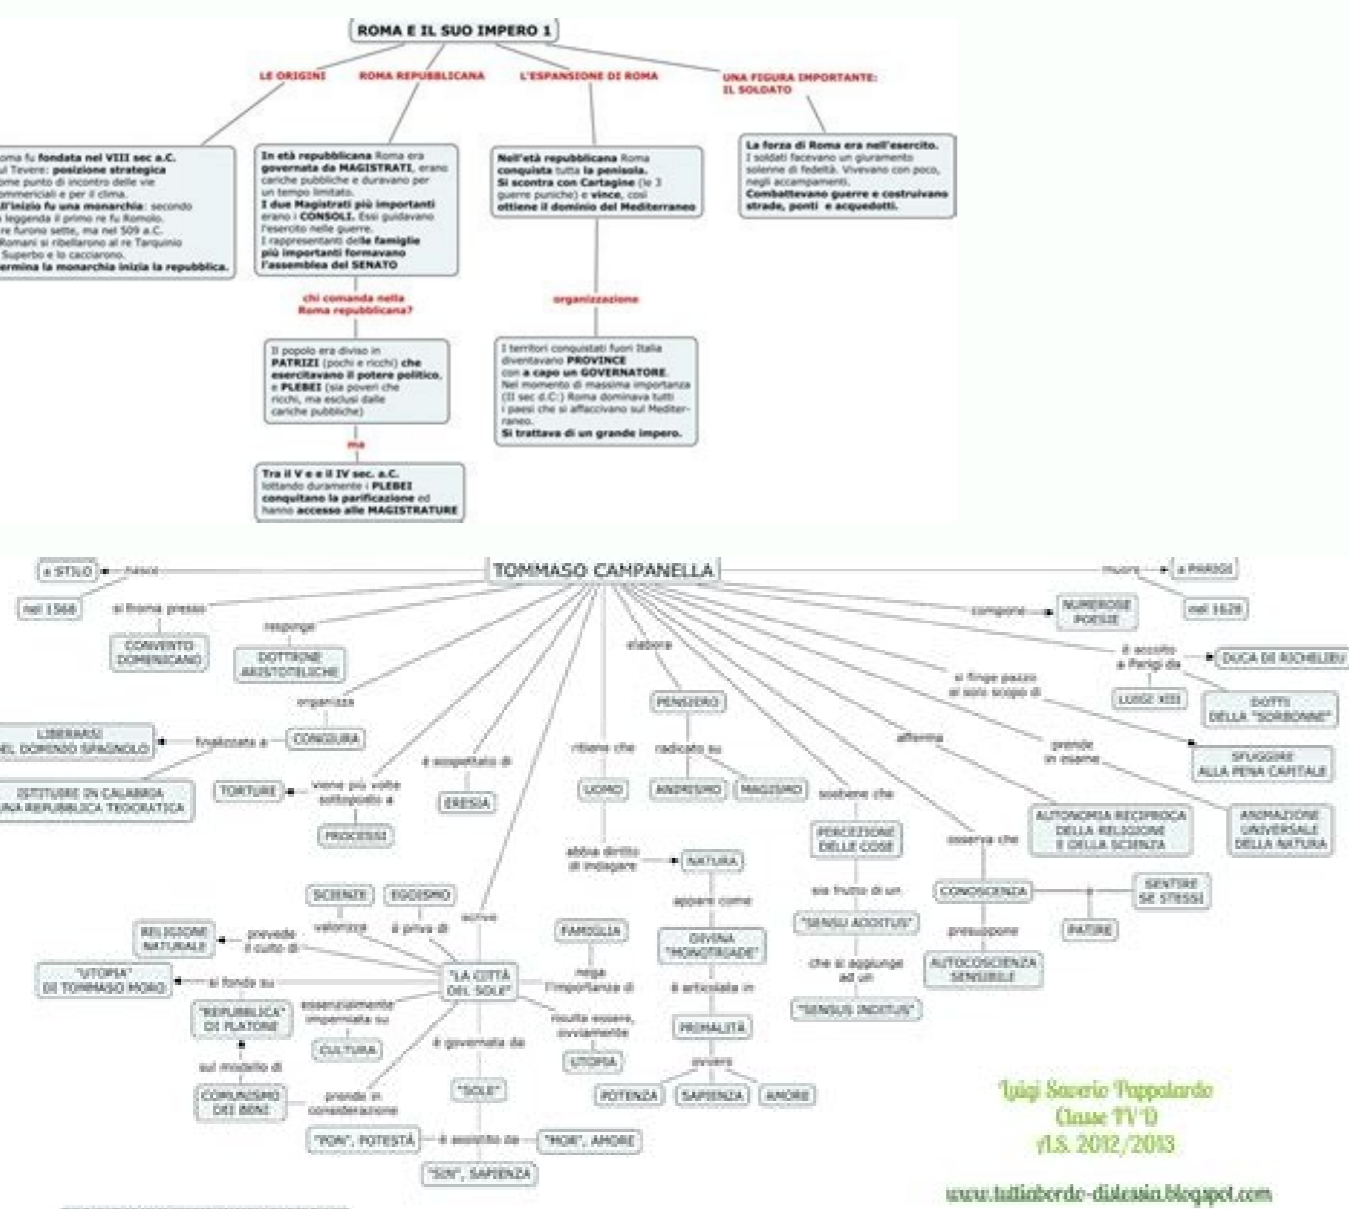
ROMA E IL SUO IMPERO 1

LE ORIGINI

ROMA REPUBBLICANA

L'ESPANSIONE DI ROMA

UNA FIGURA IMPORTANTE: IL SOLDATO

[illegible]oma fu fondata nel VIII sec a.C. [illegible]ul Tevere: posizione strategica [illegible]ome punto di incontro delle vie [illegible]ommerciali e per il clima. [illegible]ll'inizio fu una monarchia: secondo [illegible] leggenda il primo re fu Romolo. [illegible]re furono sette, ma nel 509 a.C. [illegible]Romani si ribellarono al re Tarquinio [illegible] Superbo e lo cacciarono. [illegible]ermina la monarchia inizia la repubblica.

In età repubblicana Roma era governata da MAGISTRATI, erano cariche pubbliche e duravano per un tempo limitato. I due Magistrati più importanti erano i CONSOLI. Essi guidavano l'esercito nelle guerre. I rappresentanti delle famiglie più importanti formavano l'assemblea del SENATO

Nell'età repubblicana Roma conquista tutta la penisola. Si scontra con Cartagine (le 3 guerre puniche) e vince, così ottiene il dominio del Mediterraneo

La forza di Roma era nell'esercito. I soldati facevano un giuramento solenne di fedeltà. Vivevano con poco, negli accampamenti. Combattevano guerre e costruivano strade, ponti e acquedotti.

chi comanda nella Roma repubblicana?

organizzazione

Il popolo era diviso in PATRIZI (pochi e ricchi) che esercitavano il potere politico, e PLEBEI (sia poveri che ricchi, ma esclusi dalle cariche pubbliche)

I territori conquistati fuori Italia diventavano PROVINCE con a capo un GOVERNATORE. Nel momento di massima importanza (II sec d.C.) Roma dominava tutti i paesi che si affacciavano sul Mediterraneo. Si trattava di un grande impero.

ma

Tra il V e il IV sec. a.C. lottando duramente i PLEBEI conquitano la parificazione ed hanno accesso alle MAGISTRATURE

TOMMASO CAMPANELLA

a STILO
nasce
nel 1568
muore
a PARIGI
nel 1639
si forma presso
CONVENTO DOMENICANO
respinge
DOTTRINE ARISTOTELICHE
compone
NUMEROSE POESIE
è accolto a Parigi da
DUCA DI RICHELIEU
LUIGI XIII
DOTTI DELLA "SORBONNE"
si finge pazzo al solo scopo di
SFUGGIRE ALLA PENA CAPITALE
elabora
PENSIERO
radicato su
ANIMISMO
MAGISMO
organizza
CONGIURA
finalizzata a
LIBERARSI DAL DOMINIO SPAGNOLO
ISTITUIRE IN CALABRIA UNA REPUBBLICA TEOCRATICA
TORTURE
viene più volte sottoposto a
PROCESSI
è sospettato di
ERESIA
ritiene che
UOMO
abbia diritto di indagare
NATURA
appare come
DIVINA "MONOTRIADE"
è articolata in
PRIMALITÀ
ovvero
POTENZA
SAPIENZA
AMORE
afferma
AUTONOMIA RECIPROCA DELLA RELIGIONE E DELLA SCIENZA
prende in esame
ANIMAZIONE UNIVERSALE DELLA NATURA
sostiene che
PERCEZIONE DELLE COSE
sia frutto di un
"SENSUS ADDITUS"
che si aggiunge ad un
"SENSUS INDITUS"
osserva che
CONOSCENZA
è
SENTIRE SE STESSI
PATIRE
presuppone
AUTOCOSCIENZA SENSIBILE
scrive
"LA CITTÀ DEL SOLE"
SCIENZE
EGOISMO
valorizza
si priva di
RELIGIONE NATURALE
prevede il culto di
"UTOPIA" DI TOMMASO MORO
si fonda su
"REPUBBLICA" DI PLATONE
essenzialmente imperniata su
CULTURA
sul modello di
COMUNISMO DEI BENI
prende in considerazione
FAMIGLIA
nega l'importanza di
risulta essere, ovviamente
UTOPIA
è governata da
"SOLE"
"PON", POTESTÀ
è assistito da
"MOR", AMORE
"SIN", SAPIENZA

Luigi Saverio Pappalardo
Classe IV D
A.S. 2012/2013

www.tuttinbordo-dislessia.blogspot.com